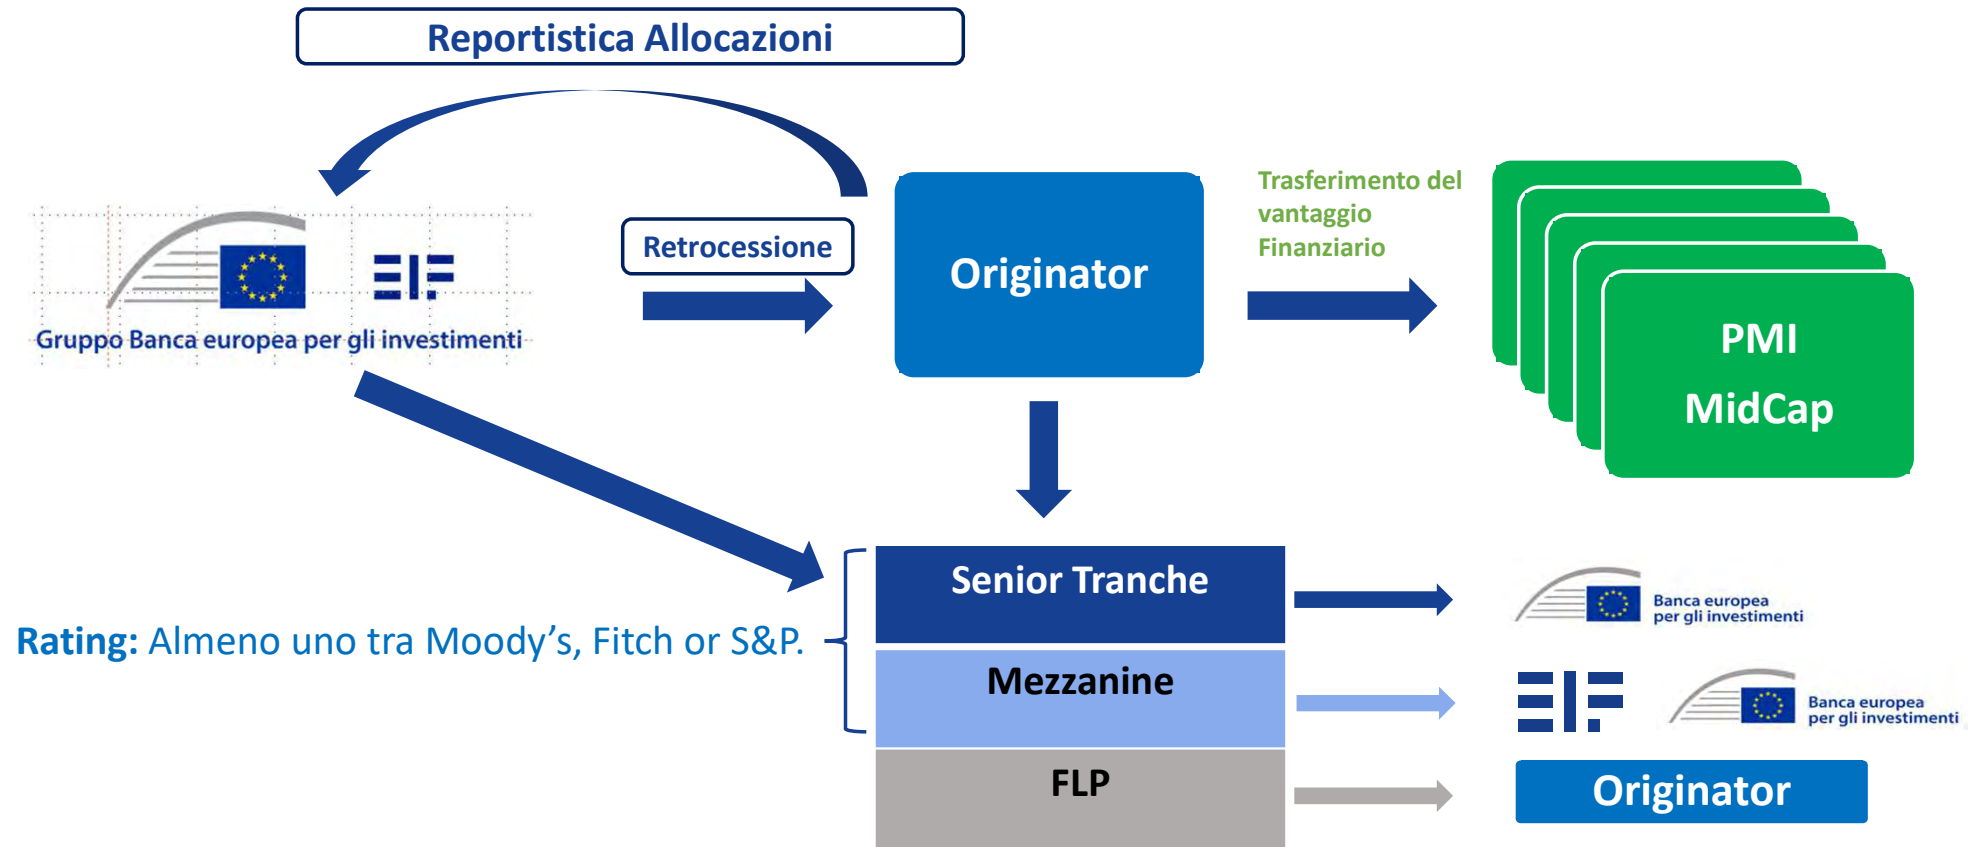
Reportistica Allocazioni

EIF

Gruppo Banca europea per gli investimenti

Retrocessione

Originator

Trasferimento del vantaggio Finanziario

PMI
MidCap

Rating: Almeno uno tra Moody’s, Fitch or S&P.

Senior Tranche

Mezzanine

FLP

Banca europea per gli investimenti

EIF

Banca europea per gli investimenti

Originator